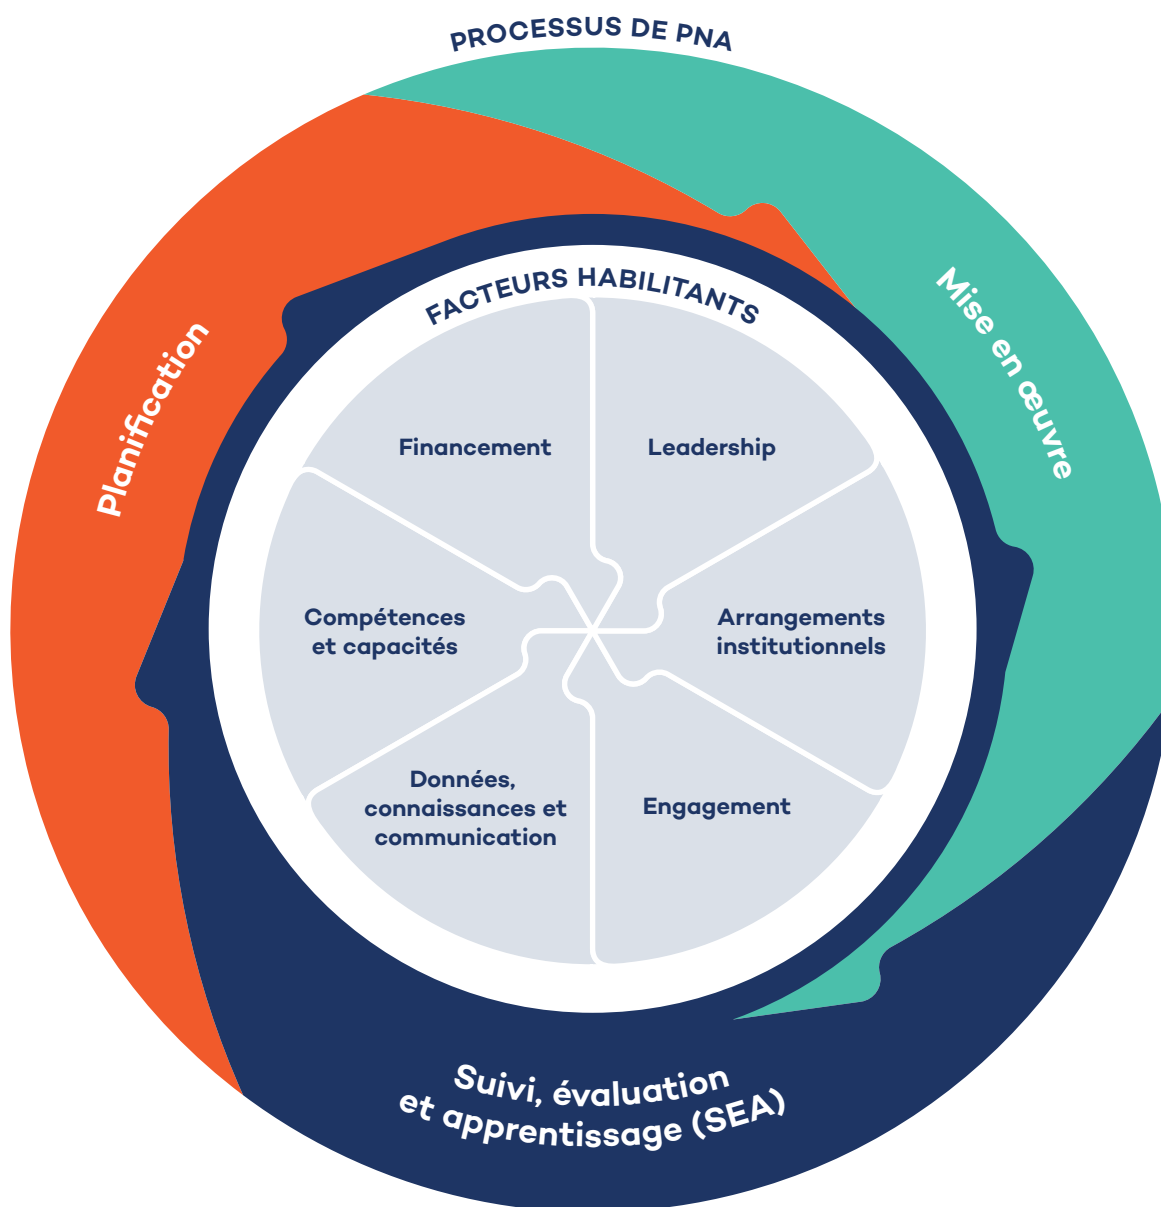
PROCESSUS DE PNA

Planification

Mise en œuvre

Suivi, évaluation et apprentissage (SEA)

FACTEURS HABILITANTS

Financement

Leadership

Compétences et capacités

Arrangements institutionnels

Données, connaissances et communication

Engagement